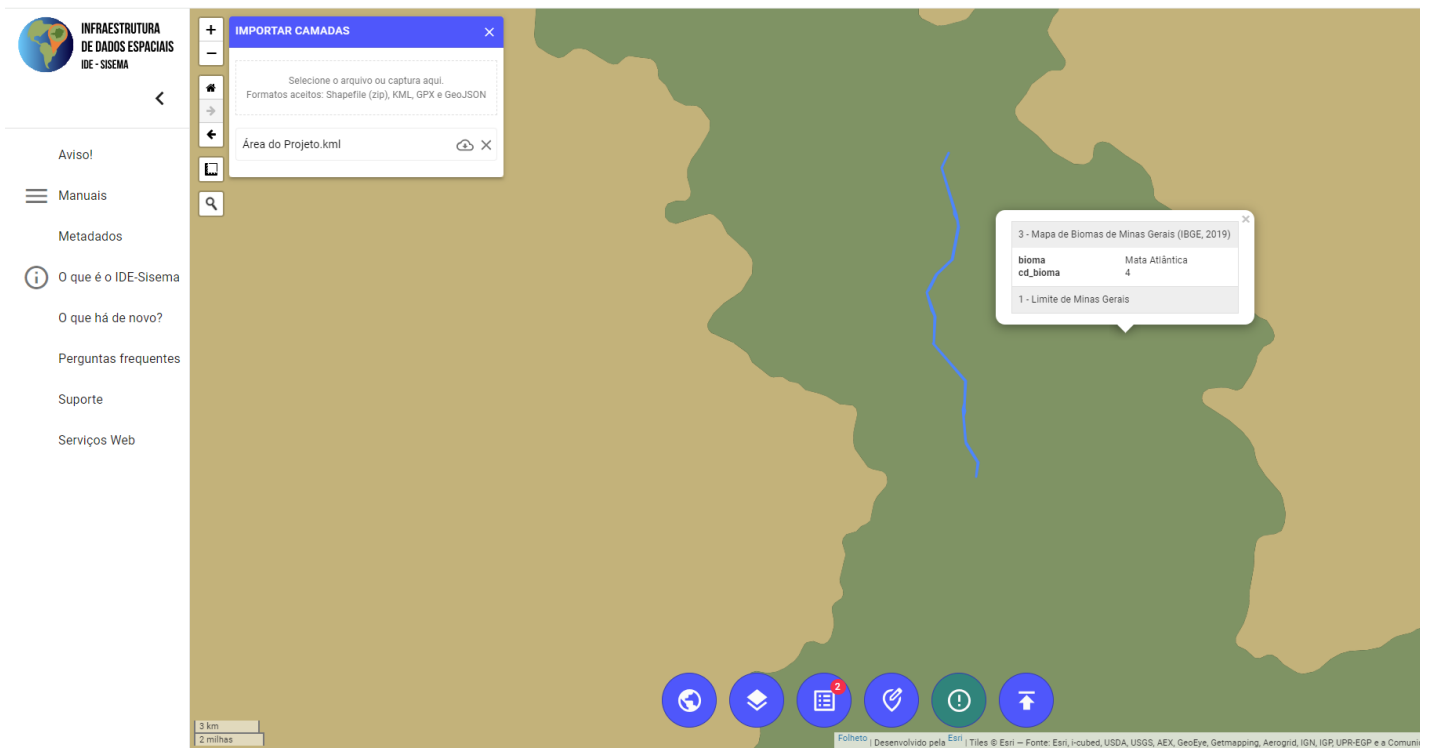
INFRAESTRUTURA
DE DADOS ESPACIAIS
IDE - SISEMA

Aviso!

Manuais

Metadados

O que é o IDE-Sisema

O que há de novo?

Perguntas frequentes

Suporte

Serviços Web

+
−

IMPORTAR CAMADAS

Selecione o arquivo ou captura aqui.
Formatos aceitos: Shapefile (zip), KML, GPX e GeoJSON

Área do Projeto.kml

3 - Mapa de Biomas de Minas Gerais (IBGE, 2019)

| bioma | Mata Atlântica |
|---|---|
| cd_bioma | 4 |

1 - Limite de Minas Gerais

2

3 km
2 milhas

Folheto | Desenvolvido pela Esri | Tiles © Esri — Fonte: Esri, i-cubed, USDA, USGS, AEX, GeoEye, Getmapping, Aerogrid, IGN, IGP, UPR-EGP e a Comuni